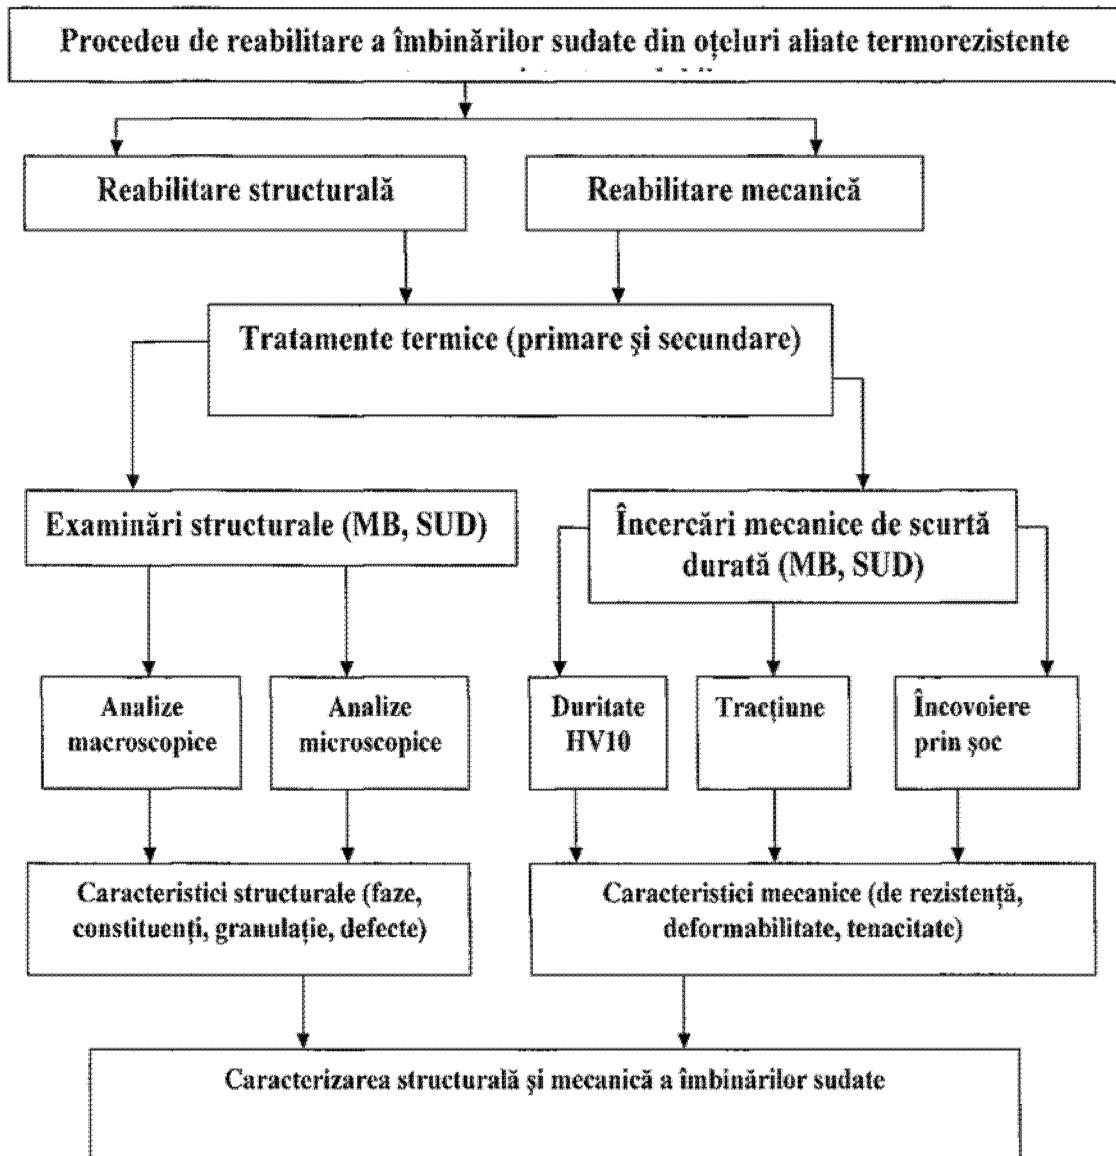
Procedeu de reabilitare a îmbinărilor sudate din oţeluri aliate termorezistente

Reabilitare structurală

Reabilitare mecanică

Tratamente termice (primare şi secundare)

Examinări structurale (MB, SUD)

Încercări mecanice de scurtă durată (MB, SUD)

Analize macroscopice

Analize microscopice

Duritate HV10

Tracţiune

Încovoiere prin şoc

Caracteristici structurale (faze, constituenţi, granulaţie, defecte)

Caracteristici mecanice (de rezistenţă, deformabilitate, tenacitate)

Caracterizarea structurală şi mecanică a îmbinărilor sudate